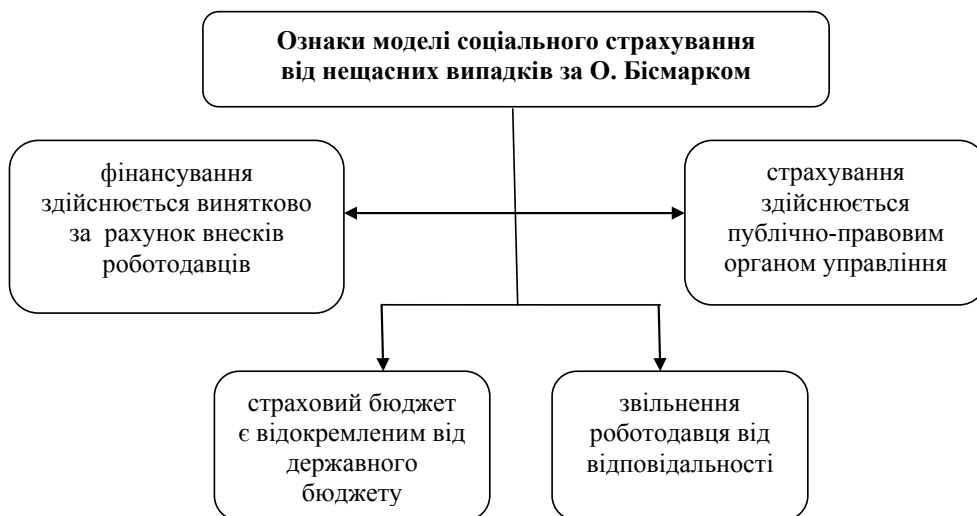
Ознаки моделі соціального страхування від нещасних випадків за О. Бісмарком

фінансування здійснюється винятково за рахунок внесків роботодавців

страхування здійснюється публічно-правовим органом управління

страховий бюджет є відокремленим від державного бюджету

звільнення роботодавця від відповідальності